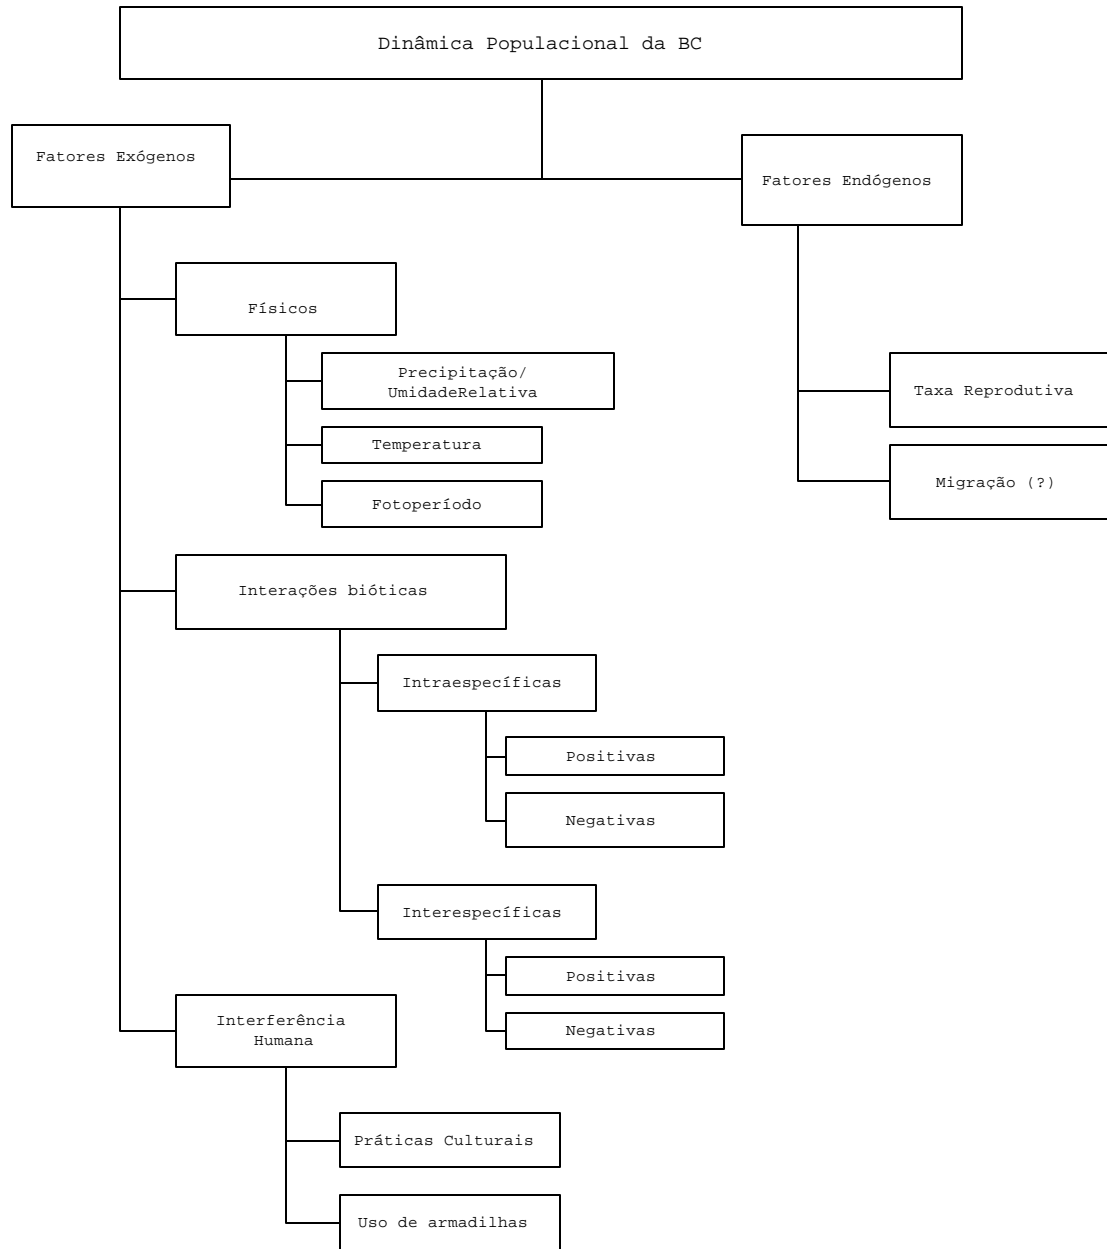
Dinâmica Populacional da BC

Fatores Exógenos

Fatores Endógenos

Físicos

Precipitação/
UmidadeRelativa

Temperatura

Fotoperíodo

Taxa Reprodutiva

Migração (?)

Interações bióticas

Intraespecíficas

Positivas

Negativas

Interespecíficas

Positivas

Negativas

Interferência Humana

Práticas Culturais

Uso de armadilhas